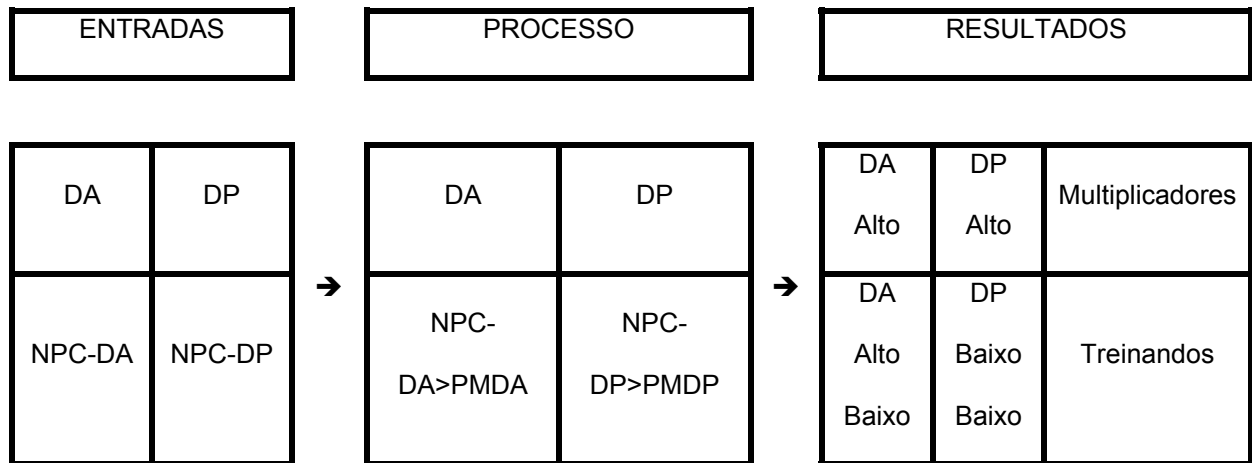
ENTRADAS

PROCESSO

RESULTADOS

| DA | DP |
|---|---|
| NPC-DA | NPC-DP |

→

| DA | DP |
|---|---|
| NPC-DA>PMDA | NPC-DP>PMDP |

→

| DA Alto | DP Alto | Multiplicadores |
|---|---|---|
| DA Alto Baixo | DP Baixo Baixo | Treinandos |